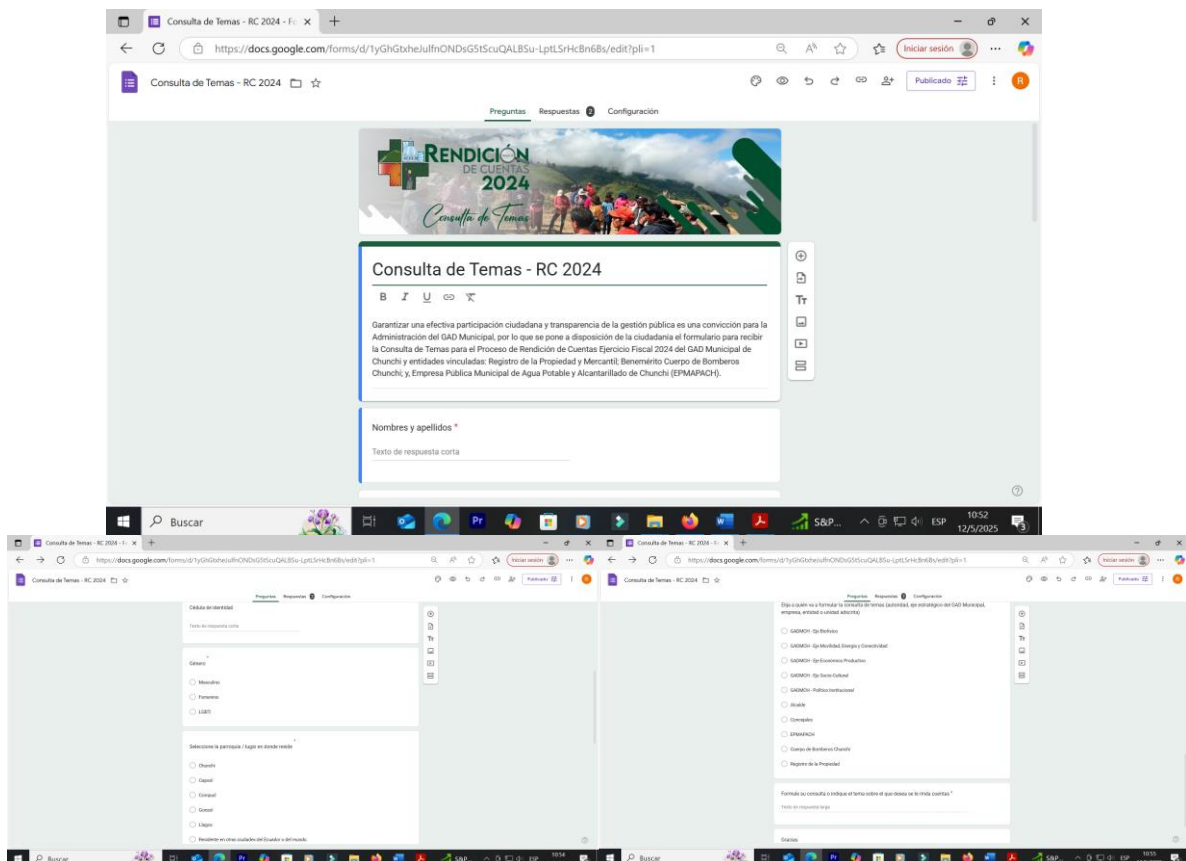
Consulta de Temas - RC 2024 - Fo ×

https://docs.google.com/forms/d/1yGhGtxheJulfnONDsG5tScuQALBSu-LptLSrHcBn6Bs/edit?pli=1

Iniciar sesión

Consulta de Temas - RC 2024

Publicado

Preguntas Respuestas 2 Configuración

RENDICIÓN DE CUENTAS 2024

Consulta de Temas

Consulta de Temas - RC 2024

B I U

Garantizar una efectiva participación ciudadana y transparencia de la gestión pública es una convicción para la Administración del GAD Municipal, por lo que se pone a disposición de la ciudadanía el formulario para recibir la Consulta de Temas para el Proceso de Rendición de Cuentas Ejercicio Fiscal 2024 del GAD Municipal de Chunchi y entidades vinculadas: Registro de la Propiedad y Mercantil; Benemérito Cuerpo de Bomberos Chunchi; y, Empresa Pública Municipal de Agua Potable y Alcantarillado de Chunchi (EPMAPACH).

Nombres y apellidos *

Texto de respuesta corta

Buscar

S&P...

ESP 10:52 12/5/2025

Consulta de Temas - RC 2024 - F ×

https://docs.google.com/forms/d/1yGhGtxheJulfnONDsG5tScuQALBSu-LptLSrHcBn6Bs/edit?pli=1

Iniciar sesión

Consulta de Temas - RC 2024

Publicado

Preguntas Respuestas 2 Configuración

Cédula de identidad

Texto de respuesta corta

Género

Masculino

Femenino

LGBTI

Seleccione la parroquia / lugar en donde reside *

Chunchi

Capzol

Compud

Gonzol

Llagos

Residente en otras ciudades del Ecuador o del mundo

Buscar

S&P 10:54

Consulta de Temas - RC 2024 - F ×

https://docs.google.com/forms/d/1yGhGtxheJulfnONDsG5tScuQALBSu-LptLSrHcBn6Bs/edit?pli=1

Iniciar sesión

Consulta de Temas - RC 2024

Publicado

Preguntas Respuestas 2 Configuración

Elija a quién va a formular la consulta de temas (autoridad, eje estratégico del GAD Municipal, empresa, entidad o unidad adscrita)

GADMCH - Eje Biofísico

GADMCH - Eje Movilidad, Energía y Conectividad

GADMCH - Eje Económico Productivo

GADMCH - Eje Socio Cultural

GADMCH - Político Institucional

Alcalde

Concejales

EPMAPACH

Cuerpo de Bomberos Chunchi

Registro de la Propiedad

Formule su consulta o indique el tema sobre el que desea se le rinda cuentas *

Texto de respuesta largo

Gracias

Buscar

S&P ESP 10:55